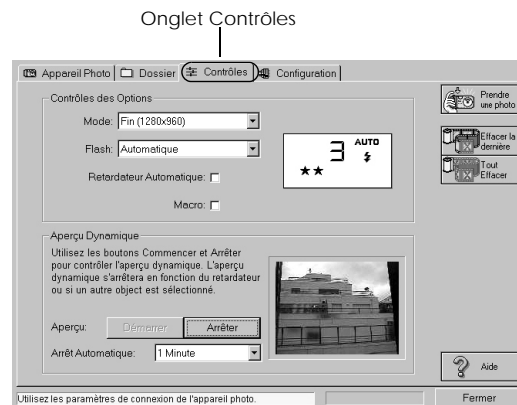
Onglet Contrôles

Appareil Photo | Dossier | Contrôles | Configuration

Contrôles des Options

Mode: Fin (1280x960)

Flash: Automatique

Retardateur Automatique:

Macro:

3 AUTO ★★

Prendre une photo

Effacer la dernière

Tout Effacer

Aperçu Dynamique

Utilisez les boutons Commencer et Arrêter pour contrôler l'aperçu dynamique. L'aperçu dynamique s'arrêtera en fonction du retardateur ou si un autre object est sélectionné.

Aperçu: Démarrer Arrêter

Arrêt Automatique: 1 Minute

Aide

Utilisez les paramètres de connexion de l'appareil photo.

Fermer